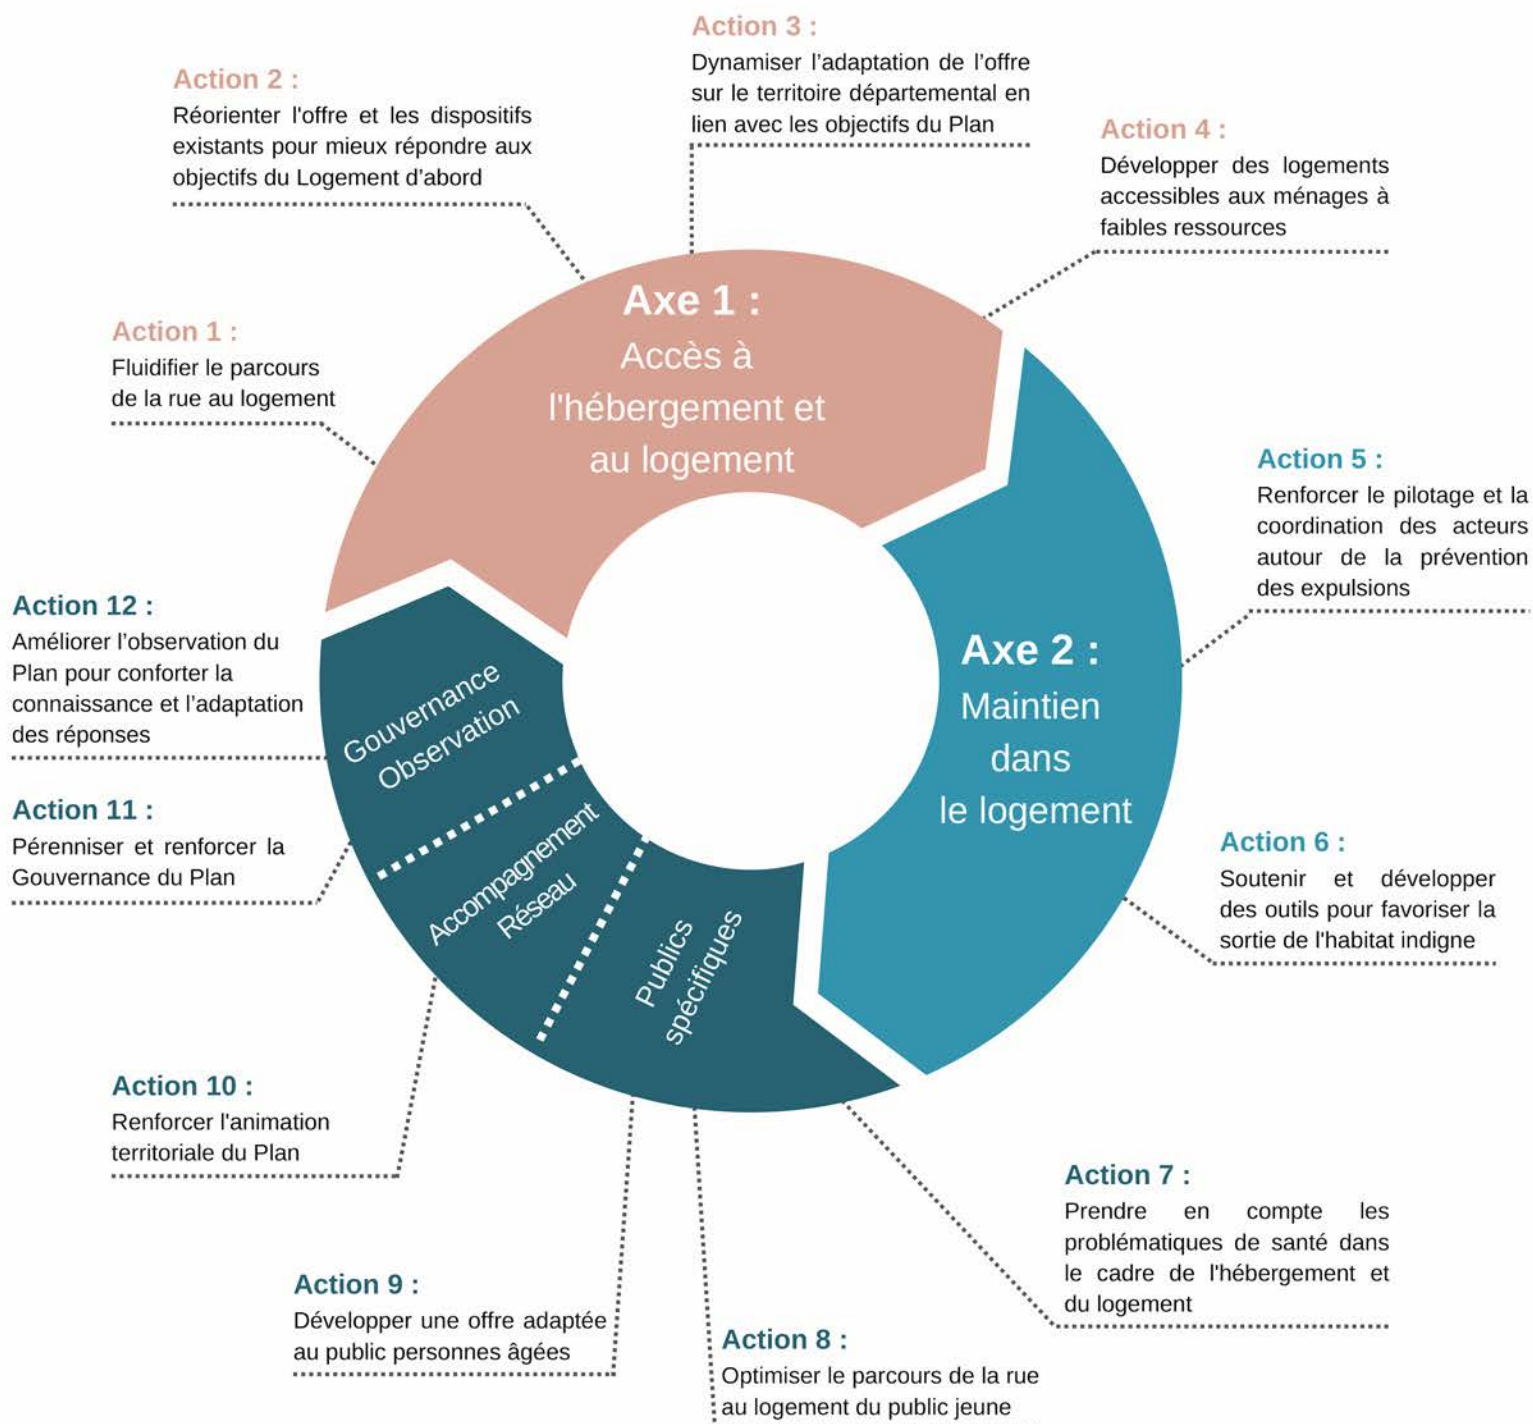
Action 3 :
Dynamiser l'adaptation de l'offre sur le territoire départemental en lien avec les objectifs du Plan

Action 2 :
Réorienter l'offre et les dispositifs existants pour mieux répondre aux objectifs du Logement d'abord

Action 4 :
Développer des logements accessibles aux ménages à faibles ressources

Action 1 :
Fluidifier le parcours de la rue au logement

Axe 1 :
Accès à l'hébergement et au logement

Action 5 :
Renforcer le pilotage et la coordination des acteurs autour de la prévention des expulsions

Action 12 :
Améliorer l'observation du Plan pour conforter la connaissance et l'adaptation des réponses

Axe 2 :
Maintien dans le logement

Gouvernance
Observation

Action 11 :
Pérenniser et renforcer la Gouvernance du Plan

Accompagnement
Réseau

Publics spécifiques

Action 6 :
Soutenir et développer des outils pour favoriser la sortie de l'habitat indigne

Action 10 :
Renforcer l'animation territoriale du Plan

Action 7 :
Prendre en compte les problématiques de santé dans le cadre de l'hébergement et du logement

Action 9 :
Développer une offre adaptée au public personnes âgées

Action 8 :
Optimiser le parcours de la rue au logement du public jeune